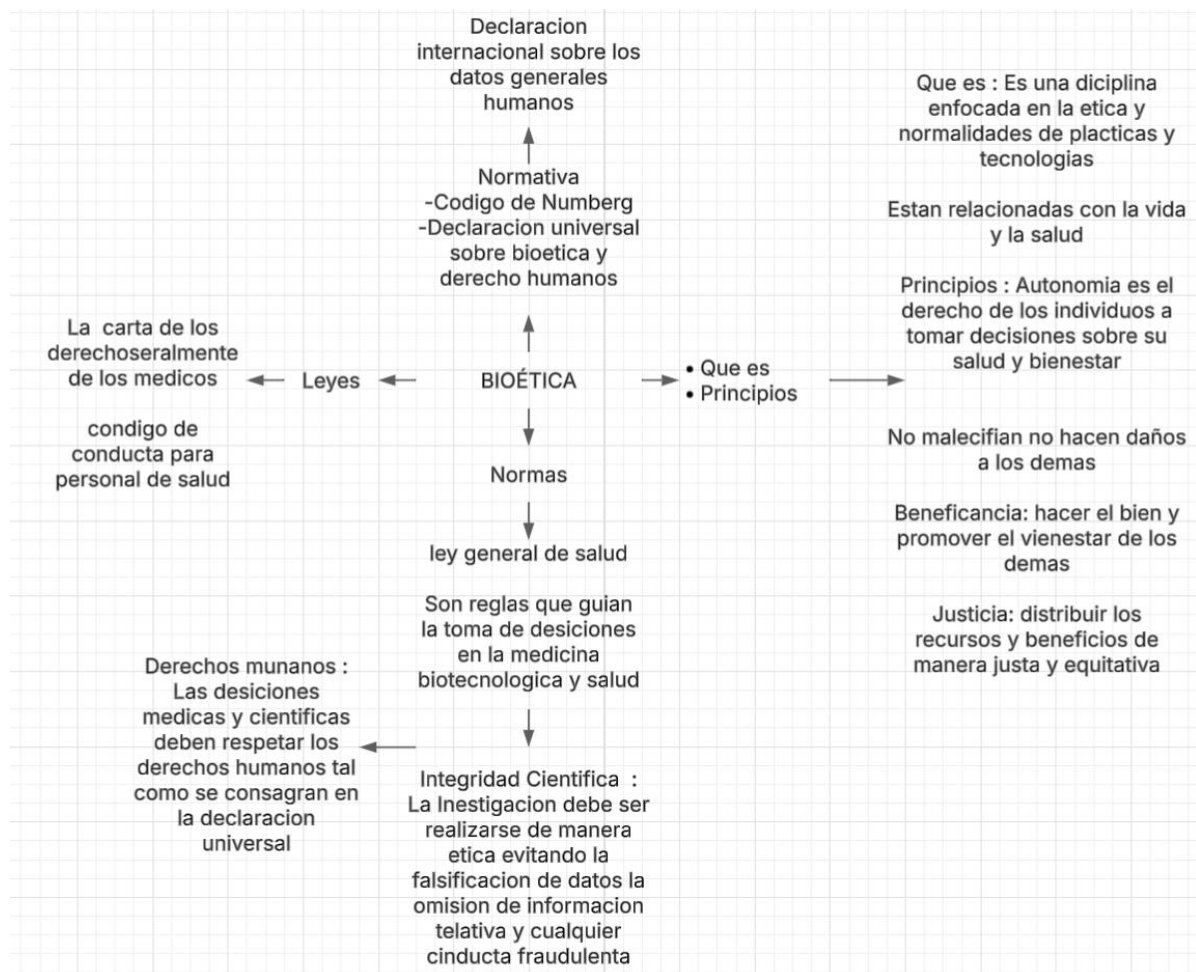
Declaracion internacional sobre los datos generales humanos

Normativa
-Codigo de Numberg
-Declaracion universal sobre bioetica y derecho humanos

La carta de los derechoseralmente de los medicos

condigo de conducta para personal de salud

Leyes

BIOÉTICA

• Que es
• Principios

Que es : Es una diciplina enfocada en la etica y normalidades de placticas y tecnologias

Estan relacionadas con la vida y la salud

Principios : Autonomia es el derecho de los individuos a tomar decisiones sobre su salud y bienestar

No malecifian no hacen daños a los demas

Beneficancia: hacer el bien y promover el vienestar de los demas

Justicia: distribuir los recursos y beneficios de manera justa y equitativa

Normas

ley general de salud

Son reglas que guian la toma de desiciones en la medicina biotecnologica y salud

Derechos munanos : Las desiciones medicas y cientificas deben respetar los derechos humanos tal como se consagran en la declaracion universal

Integridad Cientifica : La Inestigacion debe ser realizarse de manera etica evitando la falsificacion de datos la omision de informacion telativa y cualquier cinducta fraudulenta